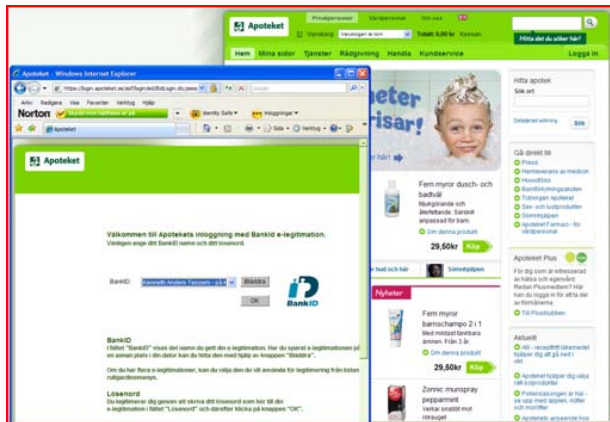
Apoteket

Privatpersoner Vårdpersonal Om oss

Varukorg Totalt 0,00 kr Kassan

Hitta det du söker här!

Hem Mina sidor Tjänster Rådgivning Handla Kundservice Logga in

Apoteket - Windows Internet Explorer

https://login.apoteket.se/

Arkiv Redigera Visa Favoriter Verktyg Hjälp

Norton

Identity Safe Inloggningar

Apoteket

Sida Verktyg

Apoteket

Välkommen till Apotekets inloggning med BankID e-legitimation.

Vänligen ange ditt BankID namn och ditt lösenord.

BankID Kenneth Anders Tessem - p.k Bläddra

OK

BankID

BankID

I fältet "BankID" visas det namn du gett din e-legitimation. Har du sparat e-legitimationen på en annan plats i din dator kan du hitta den med hjälp av knappen "Bläddra".

Om du har flera e-legitimationer, kan du välja den du vill använda för legitimering från listan rullgardinsmenyn.

Lösenord

Du legitimerar dig genom att skriva ditt lösenord som hör till din e-legitimation i fältet "Lösenord" och därefter klicka på knappen "OK".

eter risar!

Fem myror dusch- och badvål

Fem myror barnschampo 2 i 1

Om denna produkt

29,50kr Köp

Nyheter

Zonnic munspray pepparmint

Hitta apotek

Sök ort

Sök

Gå direkt till

Pressa

Hemleverans av medicin

Apoteket Plus

Aktuellt